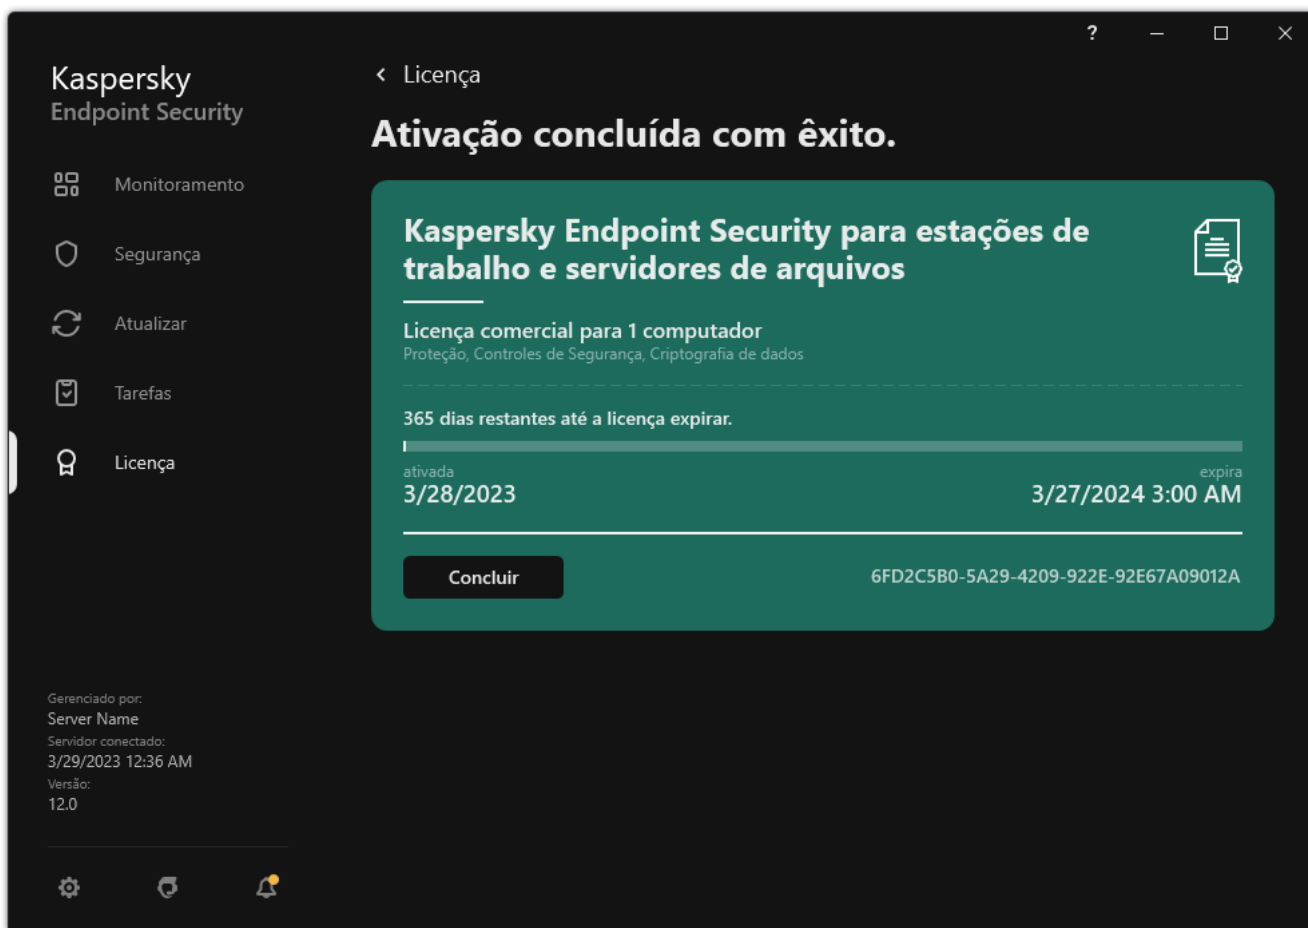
? – ☐ ✕

Kaspersky
Endpoint Security

Monitoramento

Segurança

Atualizar

Tarefas

Licença

Gerenciado por:
Server Name
Servidor conectado:
3/29/2023 12:36 AM
Versão:
12.0

‹ Licença

Ativação concluída com êxito.

Kaspersky Endpoint Security para estações de trabalho e servidores de arquivos

Licença comercial para 1 computador
Proteção, Controles de Segurança, Criptografia de dados

365 dias restantes até a licença expirar.

ativada
3/28/2023

expira
3/27/2024 3:00 AM

Concluir

6FD2C5B0-5A29-4209-922E-92E67A09012A